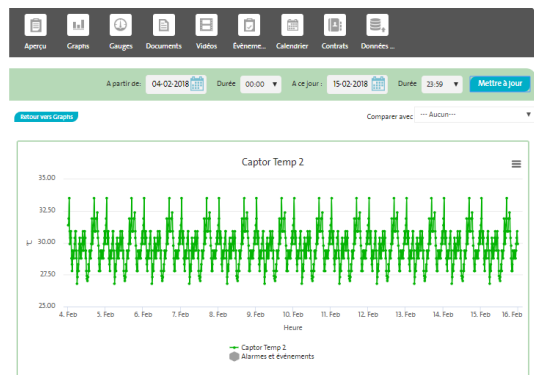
Aperçu Graphs Gauges Documents Vidéos Événeme... Calendrier Contrats Données ...

A partir de: 04-02-2018 Durée 00:00 A ce jour : 15-02-2018 Durée 23:59 Mettre à jour

Retour vers Graphs

Comparer avec --- Aucun---

Captor Temp 2

35.00
32.50
30.00
27.50
25.00

°C

4. Feb 5. Feb 6. Feb 7. Feb 8. Feb 9. Feb 10. Feb 11. Feb 12. Feb 13. Feb 14. Feb 15. Feb 16. Feb

Heure

Captor Temp 2
Alarmes et événements